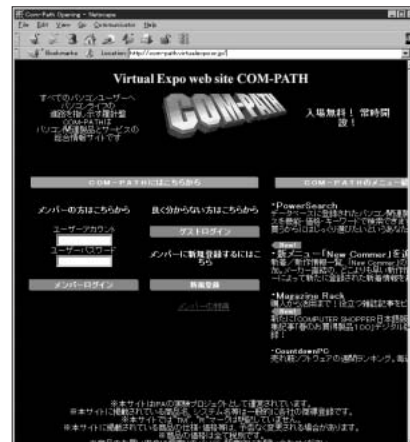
Com-Path Opening - Netscape

File Edit View Go Communicator Help

Bookmarks Location: http://com-path.virtualexpo.or.jp/

Virtual Expo web site COM-PATH

すべてのパソコンユーザーへ パソコン・いつの 価格を独立で提示 COM-PATHは パソコン関連製品とサービスの 総合情報サイトです

COM-PATH

入場無料！ 常時開設！

COM-PATHにはこちらから

COM-PATHのメニュー

メンバーの方はこちらから

ユーザーアカウント

ユーザーパスワード

メンバーログイン

良く分からない方はこちらから

ゲストログイン

メンバーに新規登録するにはこちら

新規登録

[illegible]

*PowerSearch
データベースに登録されたパソコン関連製品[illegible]

New!

*新メニュー「New Commer」を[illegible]

New!

*Magazine Rack
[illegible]

*Countdown PC
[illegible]

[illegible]